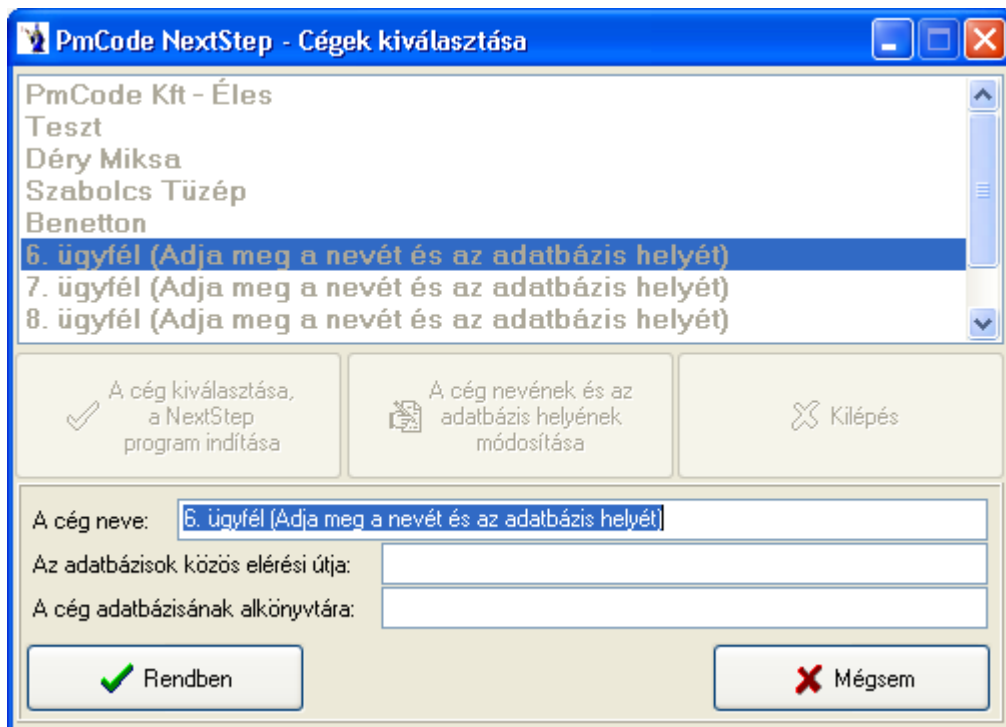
PmCode NextStep - Cégek kiválasztása

PmCode Kft - Éles
Teszt
Déry Miksa
Szabolcs Tüzép
Benetton
6. ügyfél (Adja meg a nevét és az adatbázis helyét)
7. ügyfél (Adja meg a nevét és az adatbázis helyét)
8. ügyfél (Adja meg a nevét és az adatbázis helyét)

A cég kiválasztása, a NextStep program indítása

A cég nevének és az adatbázis helyének módosítása

Kilépés

A cég neve: 6. ügyfél (Adja meg a nevét és az adatbázis helyét)

Az adatbázisok közös elérési útja:

A cég adatbázisának alkönyvtára:

Rendben

Mégsem